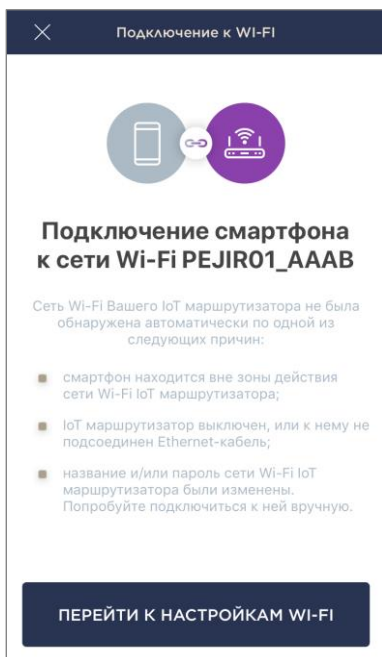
Подключение к WI-FI

Подключение смартфона к сети Wi-Fi PEJIR01_AAAB

Сеть Wi-Fi Вашего IoT маршрутизатора не была обнаружена автоматически по одной из следующих причин:

смартфон находится вне зоны действия сети Wi-Fi IoT маршрутизатора;

IoT маршрутизатор выключен, или к нему не подсоединен Ethernet-кабель;

название и/или пароль сети Wi-Fi IoT маршрутизатора были изменены. Попробуйте подключиться к ней вручную.

ПЕРЕЙТИ К НАСТРОЙКАМ WI-FI